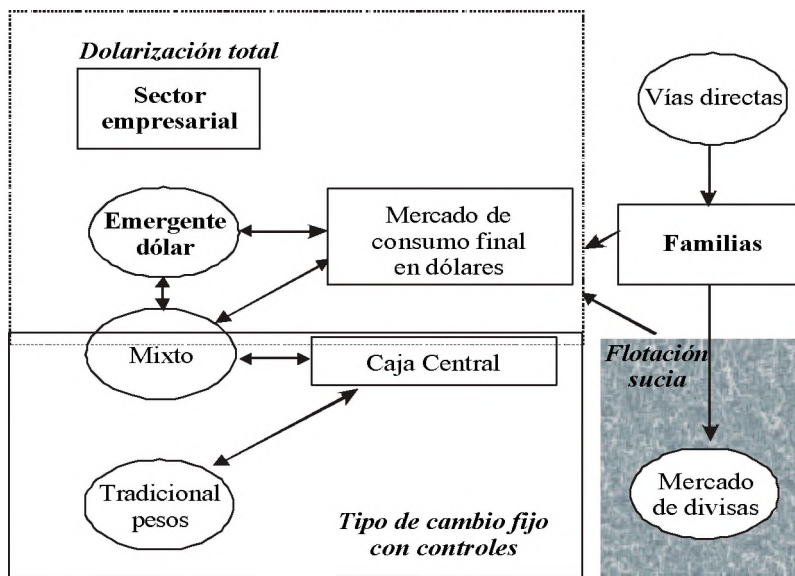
Dolarización total

Sector empresarial

Vías directas

Emergente dólar

Mercado de consumo final en dólares

Familias

Mixto

Caja Central

Flotación sucia

Tradicional pesos

Tipo de cambio fijo con controles

Mercado de divisas